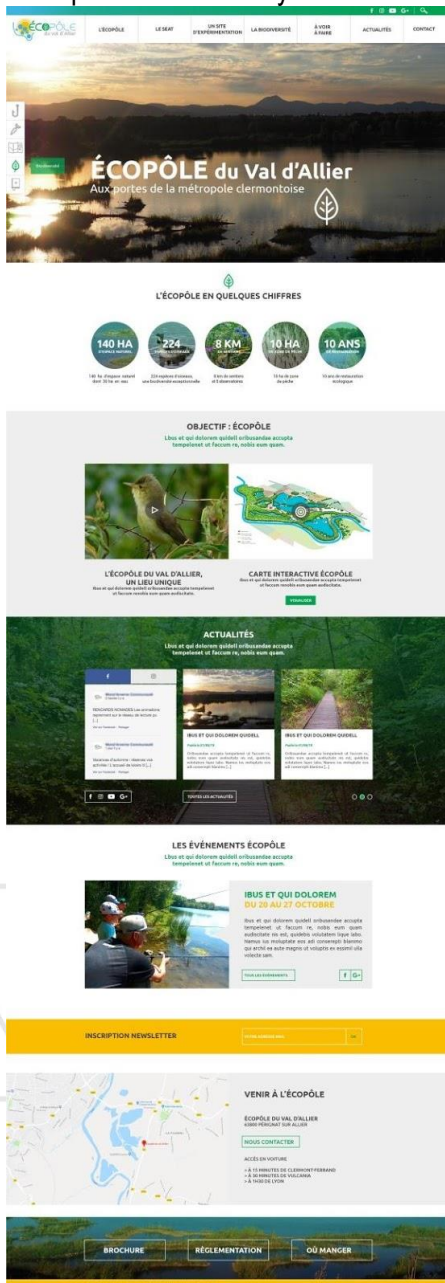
ÉCOPÔLE du Val d'Allier

L'ÉCOPÔLE LE SEAT UN SITE D'EXPÉRIMENTATION LA BIODIVERSITÉ À VOIR À FAIRE ACTUALITÉS CONTACT

ÉCOPÔLE du Val d'Allier
Aux portes de la métropole clermontoise

L'ÉCOPÔLE EN QUELQUES CHIFFRES

140 HA D'ESPACE NATUREL
140 ha d'espace naturel dont 30 ha en eau

224
224 espèces d'oiseaux, une biodiversité exceptionnelle

8 KM
8 km de sentiers et 5 observatoires

10 HA
10 ha de zone de pêche

10 ANS
10 ans de restauration écologique

OBJECTIF : ÉCOPÔLE
Ibus et qui dolorem quidell oribusandae accupta tempelenet ut faccum re, nobis eum quam.

L'ÉCOPÔLE DU VAL D'ALLIER, UN LIEU UNIQUE
Ibus et qui dolorem quidell oribusandae accupta tempelenet ut faccum resobis eum quam audisciatio.

CARTE INTERACTIVE ÉCOPÔLE
Ibus et qui dolorem quidell oribusandae accupta tempelenet ut faccum resobis eum quam audisciatio.

VISUALISER

ACTUALITÉS
Ibus et qui dolorem quidell oribusandae accupta tempelenet ut faccum re, nobis eum quam.

IBUS ET QUI DOLOREM QUIDELL

IBUS ET QUI DOLOREM QUIDELL

TOUTES LES ACTUALITÉS

LES ÉVÈNEMENTS ÉCOPÔLE
Ibus et qui dolorem quidell oribusandae accupta tempelenet ut faccum re, nobis eum quam.

IBUS ET QUI DOLOREM
DU 20 AU 27 OCTOBRE
Ibus et qui dolorem quidell oribusandae accupta tempelenet ut faccum re, nobis eum quam audisciatio ne est, quidebis volutatem liquo labo. Nemus ius moluptate eos adi consenepti blanimo qui archil ea eate magnis et voluptio ex essimil ulla volecte sam.

TOUS LES ÉVÈNEMENTS

INSCRIPTION NEWSLETTER

OK

VENIR À L'ÉCOPÔLE

ÉCOPÔLE DU VAL D'ALLIER
63800 PÉRIGNAT SUR ALLIER

NOUS CONTACTER

ACCÈS EN VOITURE
> À 15 MINUTES DE CLERMONT-FERRAND
> À 30 MINUTES DE VULCANIA
> À 1H30 DE LYON

BROCHURE RÉGLEMENTATION OÙ MANGER